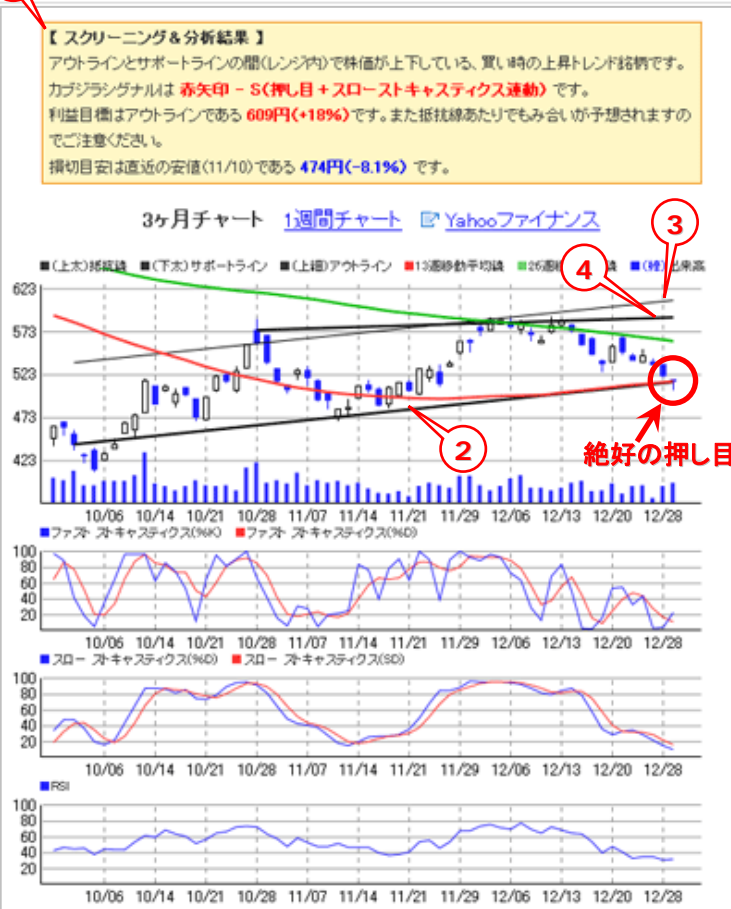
【 スクリーニング＆分析結果 】

アウトラインとサポートラインの間(レンジ内)で株価が上下している、買い時の上昇トレンド銘柄です。

カブジラシグナルは 赤矢印 － S(押し目＋スローストキャスティクス連動) です。

利益目標はアウトラインである 609円(+18%)です。また抵抗線あたりでもみ合いが予想されますのでご注意ください。

損切目安は直近の安値(11/10)である 474円(-8.1%) です。

3ヶ月チャート 1週間チャート Yahooファイナンス

(上太)抵抗線 (下太)サポートライン (上細)アウトライン 13週移動平均線 26週移動平均線 (棒)出来高

623
573
523
473
423

10/06 10/14 10/21 10/28 11/07 11/14 11/21 11/29 12/06 12/13 12/20 12/28

2 3 4

絶好の押し目

ファスト ストキャスティクス(%K) ファスト ストキャスティクス(%D)

100
80
60
40
20

10/06 10/14 10/21 10/28 11/07 11/14 11/21 11/29 12/06 12/13 12/20 12/28

スロー ストキャスティクス(%D) スロー ストキャスティクス(SD)

100
80
60
40
20

10/06 10/14 10/21 10/28 11/07 11/14 11/21 11/29 12/06 12/13 12/20 12/28

RSI

100
80
60
40
20

10/06 10/14 10/21 10/28 11/07 11/14 11/21 11/29 12/06 12/13 12/20 12/28